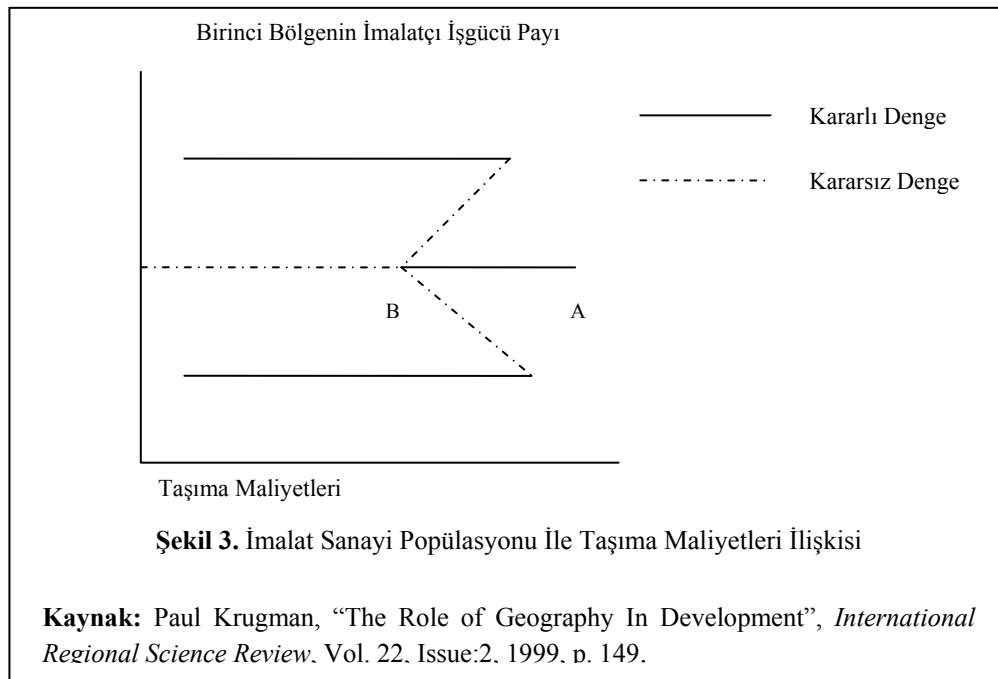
Birinci Bölgenin İmalatçı İşgücü Payı

Kararlı Denge

Kararsız Denge

B

A

Taşıma Maliyetleri

**Şekil 3.** İmalat Sanayi Popülasyonu İle Taşıma Maliyetleri İlişkisi

**Kaynak:** Paul Krugman, "The Role of Geography In Development", *International Regional Science Review*, Vol. 22, Issue:2, 1999, p. 149.